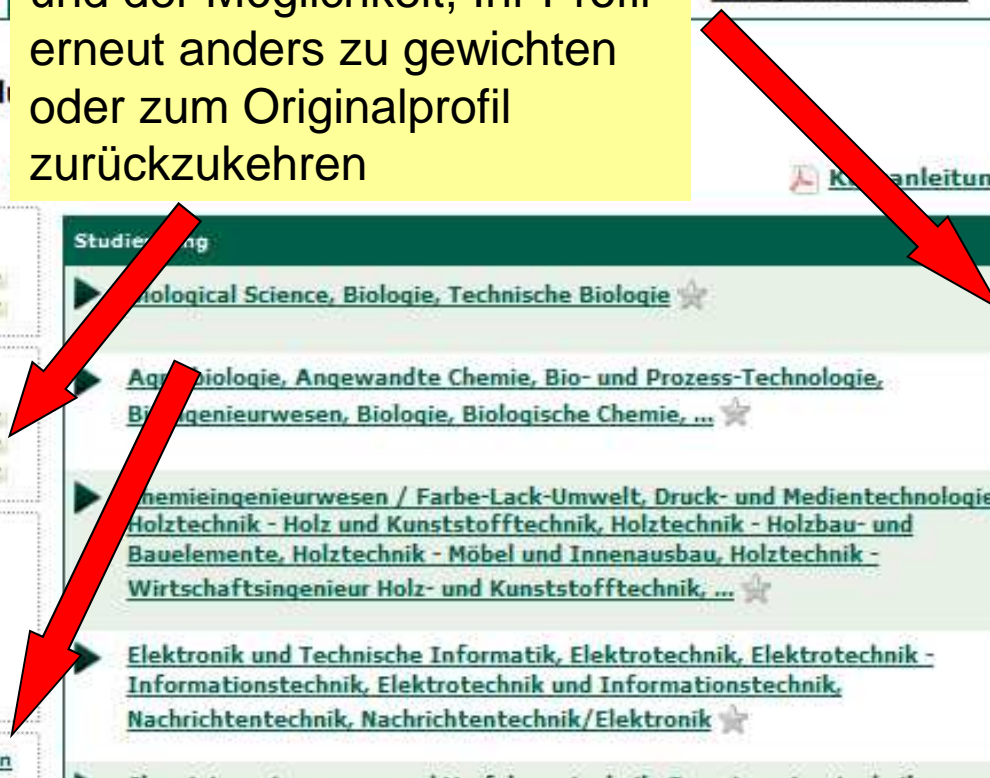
und der Möglichkeit, ihr Profil erneut anders zu gewichten oder zum Originalprofil zurückzukehren

K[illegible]anleitun

Studie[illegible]ng

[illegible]iological Science, Biologie, Technische Biologie

Agr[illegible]biologie, Angewandte Chemie, Bio- und Prozess-Technologie, Bi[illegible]genieurwesen, Biologie, Biologische Chemie, ...

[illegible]hemieingenieurwesen / Farbe-Lack-Umwelt, Druck- und Medientechnologie, Holztechnik - Holz und Kunststofftechnik, Holztechnik - Holzbau- und Bauelemente, Holztechnik - Möbel und Innenausbau, Holztechnik - Wirtschaftsingenieur Holz- und Kunststofftechnik, ...

Elektronik und Technische Informatik, Elektrotechnik, Elektrotechnik - Informationstechnik, Elektrotechnik und Informationstechnik, Nachrichtentechnik, Nachrichtentechnik/Elektronik

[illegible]